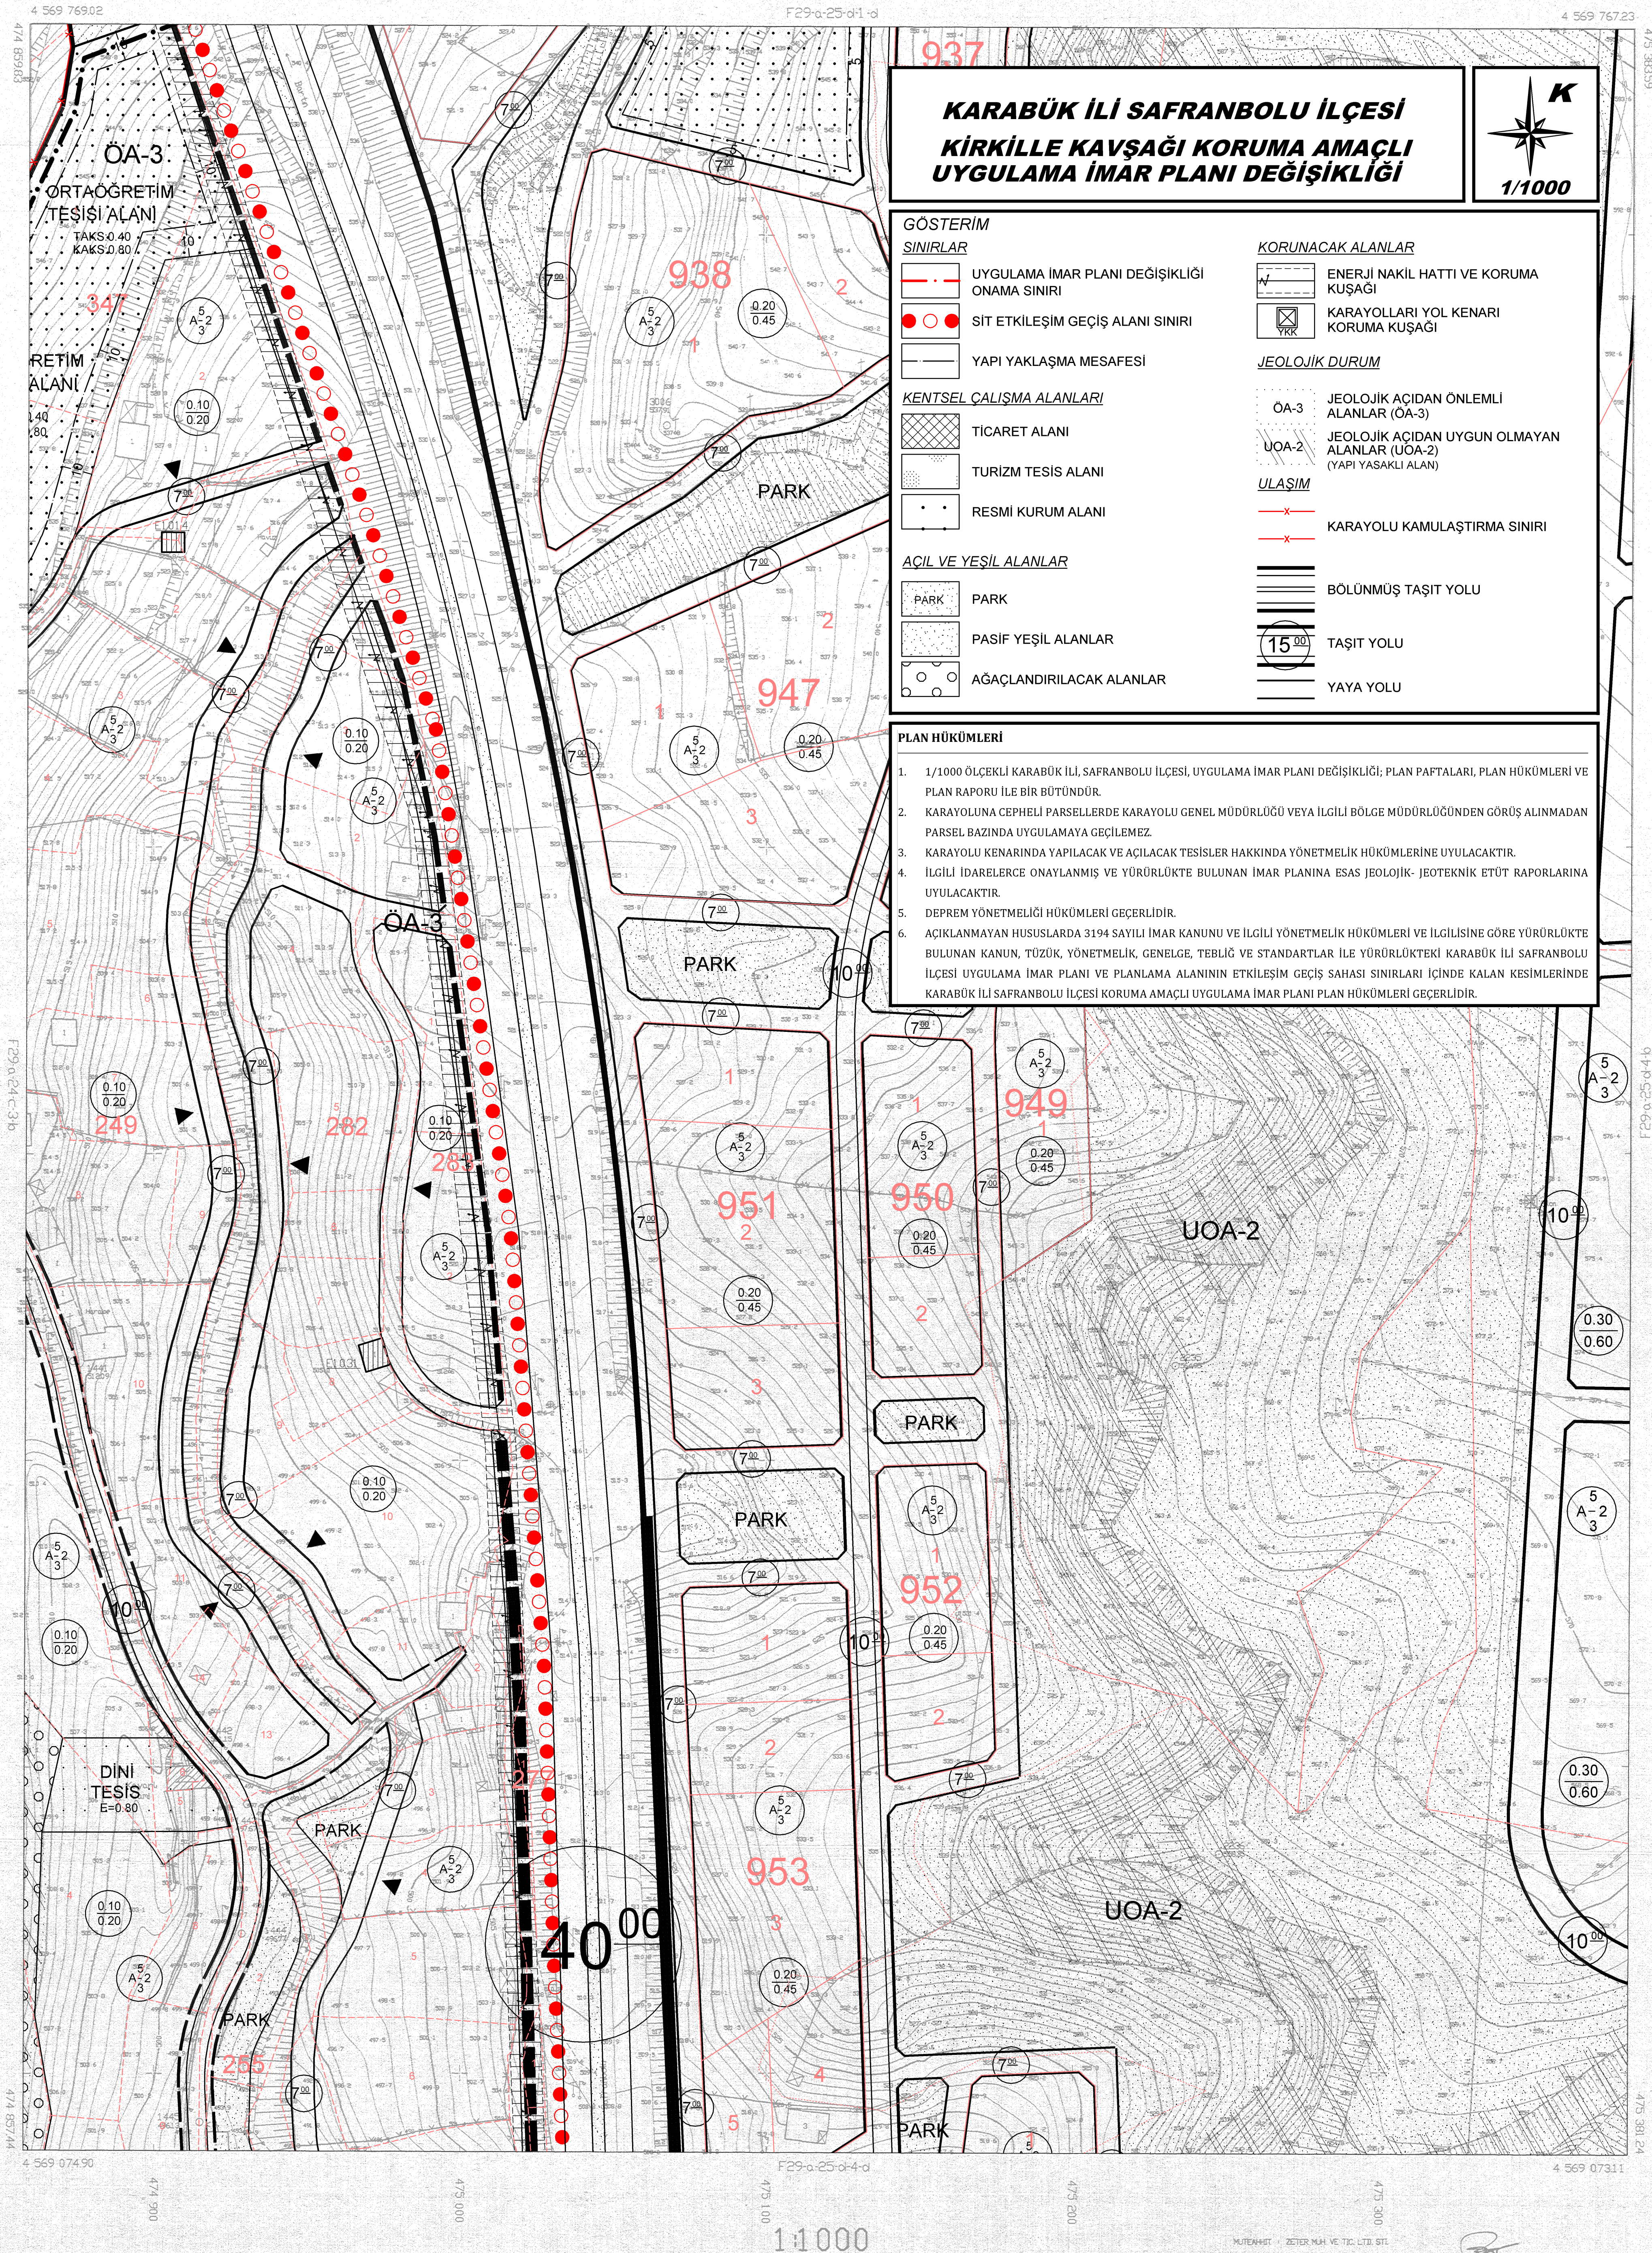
KARABÜK İLİ SAFRANBOLU İLÇESİ
KİRKİLLE KAVŞAĞI KORUMA AMAÇLI
UYGULAMA İMAR PLANI DEĞİŞİKLİĞİ

K

1/1000

GÖSTERİM

SINIRLAR

UYGULAMA İMAR PLANI DEĞİŞİKLİĞİ ONAMA SINIRI

SİT ETKİLEŞİM GEÇİŞ ALANI SINIRI

YAPI YAKLAŞMA MESAFESİ

KENTSEL ÇALIŞMA ALANLARI

TİCARET ALANI

TURİZM TESİS ALANI

RESMİ KURUM ALANI

AÇIK VE YEŞİL ALANLAR

PARK

PARK

PASİF YEŞİL ALANLAR

AĞAÇLANDIRILACAK ALANLAR

KORUNACAK ALANLAR

ENERJİ NAKİL HATTI VE KORUMA KUŞAĞI

KARAYOLLARI YOL KENARI KORUMA KUŞAĞI

YKK

JEOLOJİK DURUM

ÖA-3

JEOLOJİK AÇIDAN ÖNLEMLİ ALANLAR (ÖA-3)

UOA-2

JEOLOJİK AÇIDAN UYGUN OLMAYAN ALANLAR (UOA-2)
(YAPI YASAKLI ALAN)

ULAŞIM

KARAYOLU KAMULAŞTIRMA SINIRI

BÖLÜNMÜŞ TAŞIT YOLU

$15^{00}$

TAŞIT YOLU

YAYA YOLU

PLAN HÜKÜMLERİ

1. 1/1000 ÖLÇEKLİ KARABÜK İLİ, SAFRANBOLU İLÇESİ, UYGULAMA İMAR PLANI DEĞİŞİKLİĞİ; PLAN PAFTALARI, PLAN HÜKÜMLERİ VE PLAN RAPORU İLE BİR BÜTÜNDÜR.
2. KARAYOLUNA CEPHELİ PARSELLERDE KARAYOLU GENEL MÜDÜRLÜĞÜ VEYA İLGİLİ BÖLGE MÜDÜRLÜĞÜNDEN GÖRÜŞ ALINMADAN PARSEL BAZINDA UYGULAMAYA GEÇİLEMEZ.
3. KARAYOLU KENARINDA YAPILACAK VE AÇILACAK TESİSLER HAKKINDA YÖNETMELİK HÜKÜMLERİNE UYULACAKTIR.
4. İLGİLİ İDARELERCE ONAYLANMIŞ VE YÜRÜRLÜKTE BULUNAN İMAR PLANINA ESAS JEOLOJİK- JEOTEKNİK ETÜT RAPORLARINA UYULACAKTIR.
5. DEPREM YÖNETMELİĞİ HÜKÜMLERİ GEÇERLİDİR.
6. AÇIKLANMAYAN HUSUSLARDA 3194 SAYILI İMAR KANUNU VE İLGİLİ YÖNETMELİK HÜKÜMLERİ VE İLGİLİSİNE GÖRE YÜRÜRLÜKTE BULUNAN KANUN, TÜZÜK, YÖNETMELİK, GENELGE, TEBLİĞ VE STANDARTLAR İLE YÜRÜRLÜKTEKİ KARABÜK İLİ SAFRANBOLU İLÇESİ UYGULAMA İMAR PLANI VE PLANLAMA ALANININ ETKİLEŞİM GEÇİŞ SAHASI SINIRLARI İÇİNDE KALAN KESİMLERİNDE KARABÜK İLİ SAFRANBOLU İLÇESİ KORUMA AMAÇLI UYGULAMA İMAR PLANI PLAN HÜKÜMLERİ GEÇERLİDİR.

ÖA-3
ORTAÖĞRETİM TESİSİ ALANI
TAKS:0.40
KAKS:0.80
347
RETİM ALANI
937
938
947
949
950
951
952
953
249
282
283
265
PARK
PARK
PARK
PARK
PARK
PARK
PARK
ÖA-3
UOA-2
UOA-2
DİNİ TESİS
E=0.80
$40^{00}$
$10^{00}$
$7^{00}$
0.10 0.20
0.20 0.45
0.30 0.60
5 A-2 3

4 569 769.02
4 569 767.23
4 569 074.90
4 569 073.11
F29-a-25-d-1-d
F29-a-25-d-4-d
F29-a-24-c-3-b
F29-a-25-d-4-b
474 900
475 000
475 100
475 200
475 300
1:1000